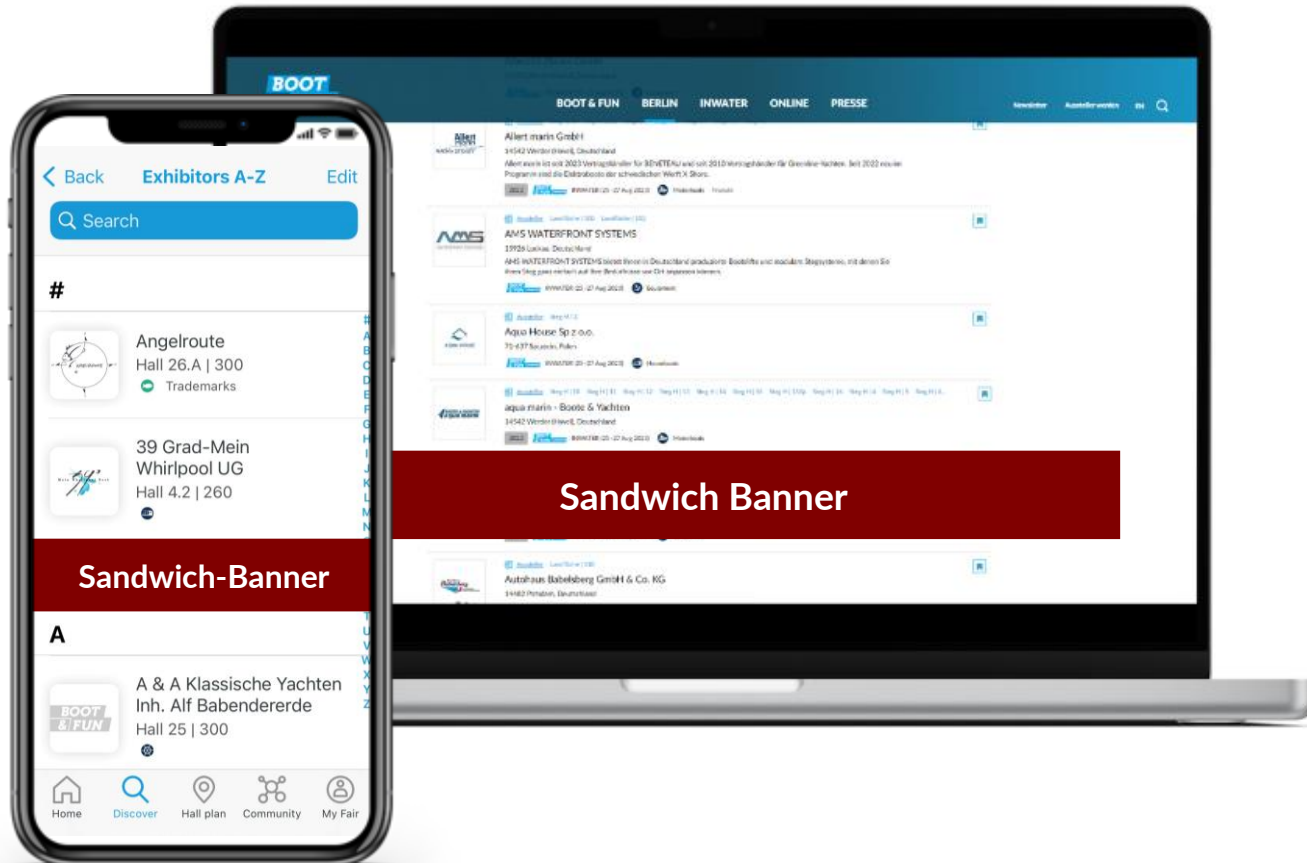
BOOT
BOOT & FUN BERLIN INWATER ONLINE PRESSE
Newsletter Aussteller werden EN

Allert marin GmbH
14542 Werder (Havel), Deutschland
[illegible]

AMS WATERFRONT SYSTEMS
15926 Luckau, Deutschland
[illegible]

Aqua House Sp z o.o.
71-637 Szczecin, Polen
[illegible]

aqua marin - Boote & Yachten
14542 Werder (Havel), Deutschland
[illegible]

Sandwich Banner

Autohaus Babelsberg GmbH & Co. KG
14482 Potsdam, Deutschland

< Back Exhibitors A-Z Edit
Search
#
Angelroute
Hall 26.A | 300
Trademarks
39 Grad-Mein Whirlpool UG
Hall 4.2 | 260
Sandwich-Banner
A
A & A Klassische Yachten Inh. Alf Babendererde
Hall 25 | 300
BOOT & FUN
#
A
B
C
D
E
F
G
H
I
J
K
L
M
N
T
U
V
W
X
Y
Z
Home Discover Hall plan Community My Fair